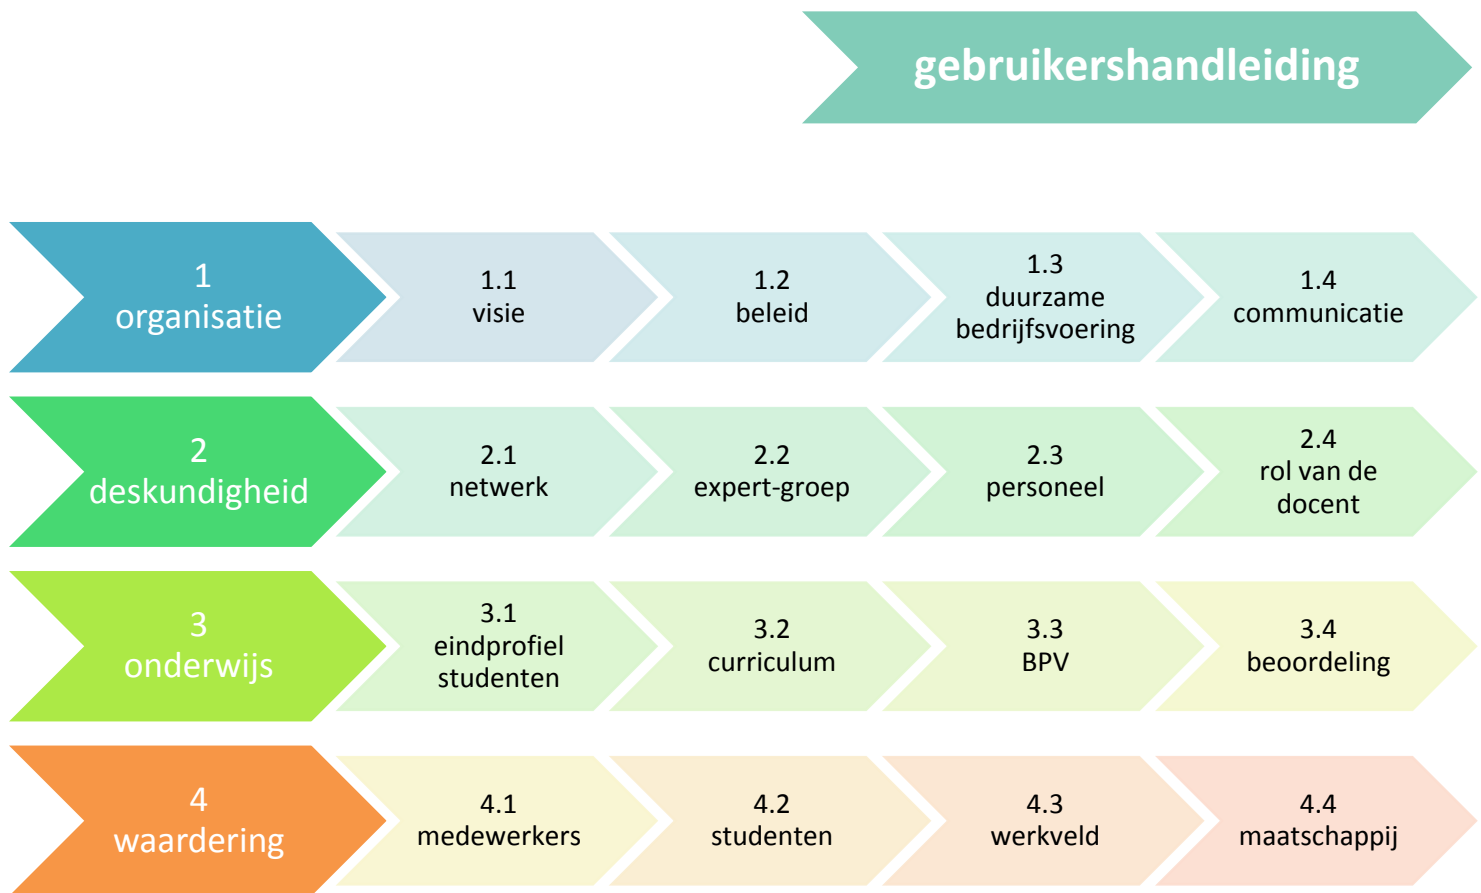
gebruikershandleiding

1
organisatie

1.1
visie

1.2
beleid

1.3
duurzame bedrijfsvoering

1.4
communicatie

2
deskundigheid

2.1
netwerk

2.2
expert-groep

2.3
personeel

2.4
rol van de docent

3
onderwijs

3.1
eindprofiel studenten

3.2
curriculum

3.3
BPV

3.4
beoordeling

4
waardering

4.1
medewerkers

4.2
studenten

4.3
werkveld

4.4
maatschappij